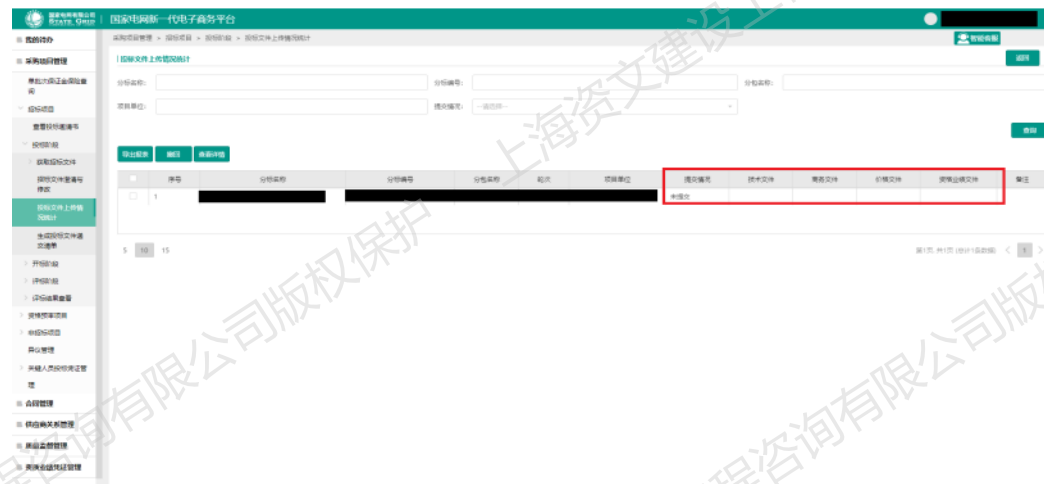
国家电网有限公司 STATE GRID | 国家电网新一代电子商务平台

我的待办
采购组织管理
保证金/保证金保险查询
投标项目
查看投标邀请书
投标阶段
获取投标文件
投标文件澄清与修改
投标文件上传情况统计
生成投标文件递交清单
开标阶段
评标阶段
评标结果查看
资格预审项目
中标项目
异议管理
关键人员投标凭证管理
合同管理
供应商关系管理
质量监督管理
供应商信用管理

采购项目管理 > 投标项目 > 投标阶段 > 投标文件上传情况统计

智能客服

| 投标文件上传情况统计
返回
分标名称: 分标编号: 分包名称:
项目单位: 提交情况: --请选择--
查询

导出报表 撤回 查看详情

| | 序号 | 分标名称 | 分标编号 | 分包名称 | 轮次 | 项目单位 | 提交情况 | 技术文件 | 商务文件 | 价格文件 | 投标启动文件 | 备注 |
|---|---|---|---|---|---|---|---|---|---|---|---|---|
| | 1 | | | | | | 未提交 | | | | | |

5 10 15
第1页 共1页 (总计1条数据) < 1 >

上海资文建设工程咨询有限公司版权保护